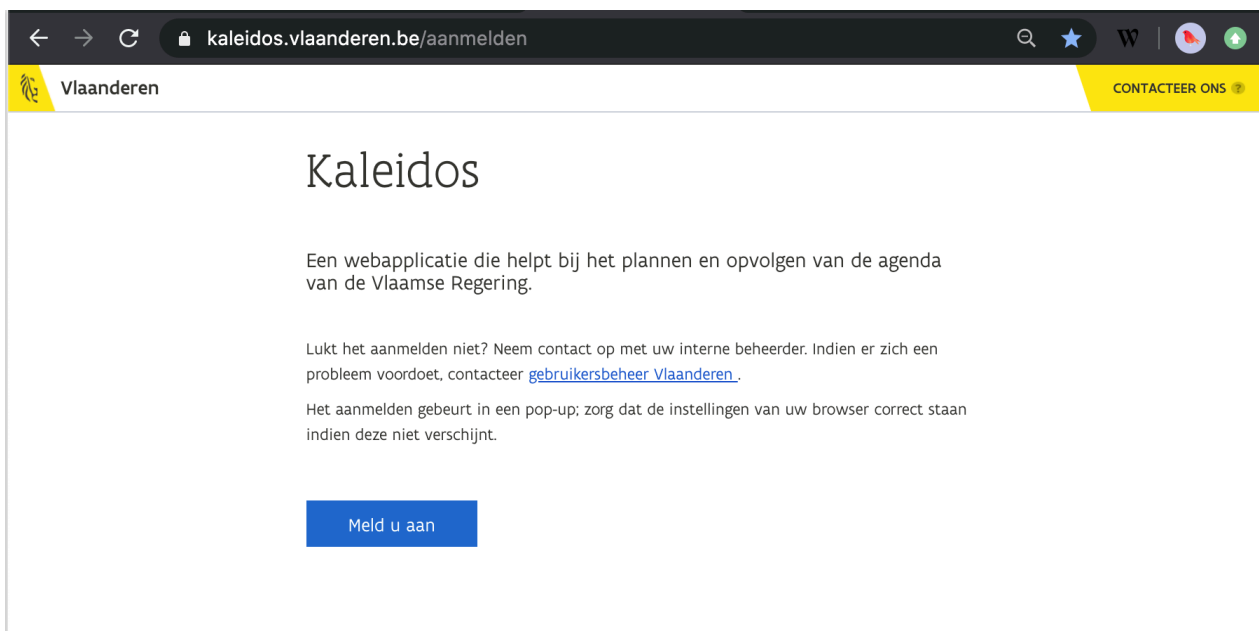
kaleidos.vlaanderen.be/aanmelden

W

Vlaanderen

CONTACTEER ONS ?

Kaleidos

Een webapplicatie die helpt bij het plannen en opvolgen van de agenda van de Vlaamse Regering.

Lukt het aanmelden niet? Neem contact op met uw interne beheerder. Indien er zich een probleem voordoet, contacteer gebruikersbeheer Vlaanderen .

Het aanmelden gebeurt in een pop-up; zorg dat de instellingen van uw browser correct staan indien deze niet verschijnt.

Meld u aan